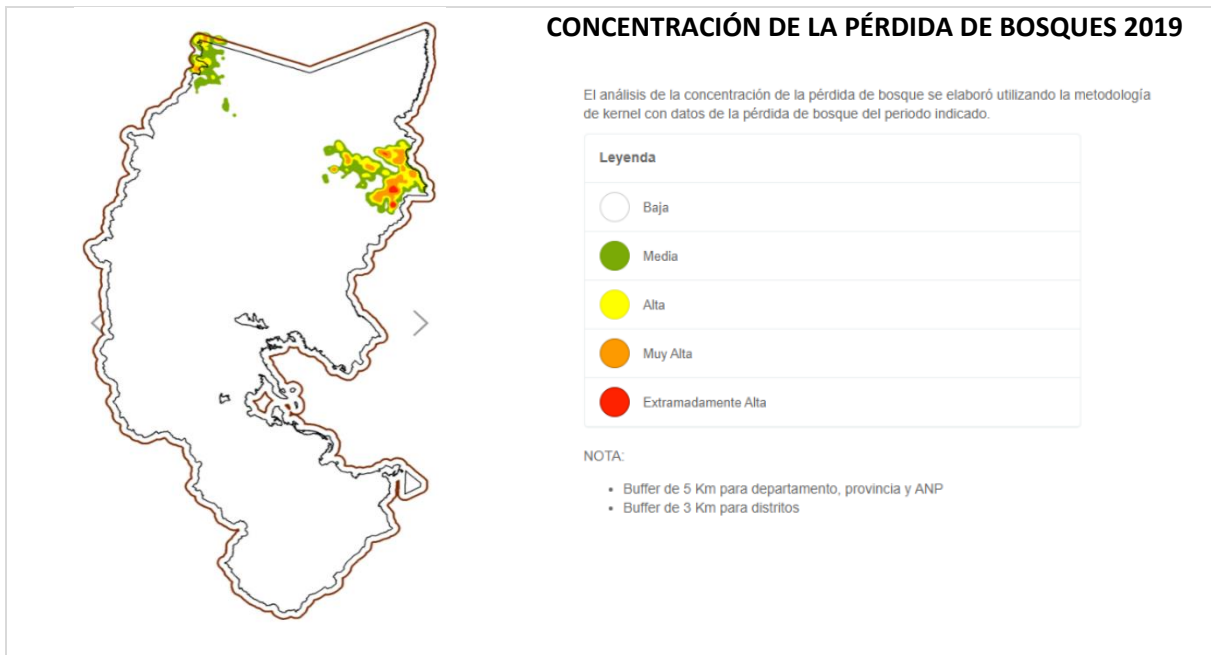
CONCENTRACIÓN DE LA PÉRDIDA DE BOSQUES 2019

El análisis de la concentración de la pérdida de bosque se elaboró utilizando la metodología de kernel con datos de la pérdida de bosque del periodo indicado.

Leyenda

Baja

Media

Alta

Muy Alta

Extramadamente Alta

NOTA:

- Buffer de 5 Km para departamento, provincia y ANP
- Buffer de 3 Km para distritos